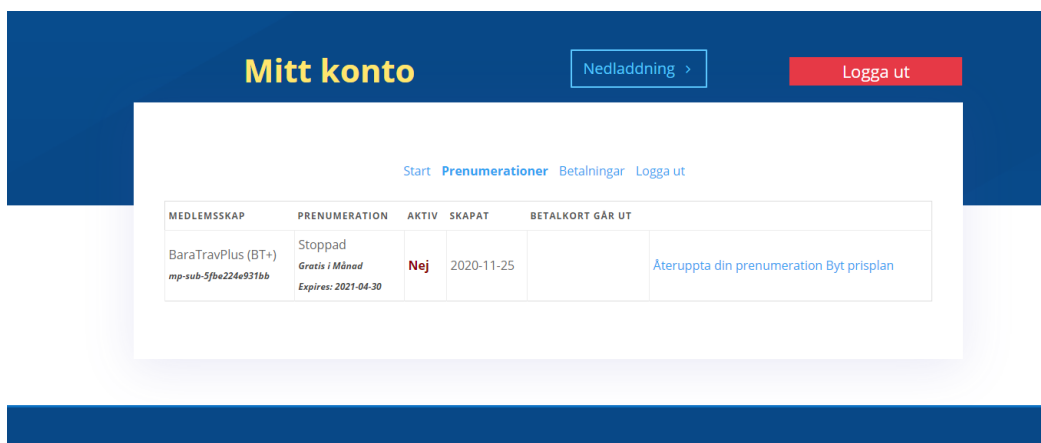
Mitt konto

Nedladdning ›

Logga ut

Start Prenumerationer Betalningar Logga ut

| MEDLEMSSKAP | PRENUMERATION | AKTIV | SKAPAT | BETALKORT GÅR UT | |
|---|---|---|---|---|---|
| BaraTravPlus (BT+) mp-sub-5fbe224e931bb | Stoppad Gratis i Månad Expires: 2021-04-30 | Nej | 2020-11-25 | | Återuppta din prenumeration Byt prisplan |